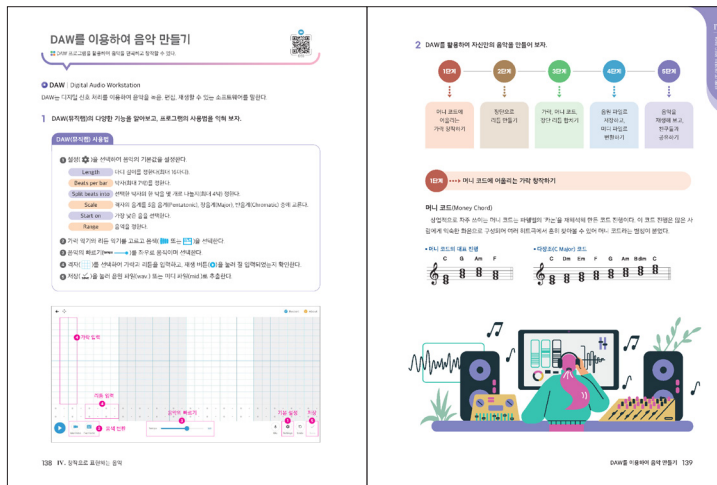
DAW를 이용하여 음악 만들기

DAW 프로그램을 활용하여 음악을 편곡하고 창작할 수 있다.

DAW | Digital Audio Workstation
DAW는 디지털 신호 처리를 이용하여 음악을 녹음, 편집, 재생할 수 있는 소프트웨어를 말한다.

1 DAW(뮤직랩)의 다양한 기능을 알아보고, 프로그램의 사용법을 익혀 보자.

DAW(뮤직랩) 사용법

1 설정( )을 선택하여 음악의 기본값을 설정한다.

| Length | 마디 길이를 정한다. |
|---|---|
| Beats per bar | 박자표의 기준을 정한다. |
| Split beats into | 선택한 박자를 몇 개로 나눌지 정한다. |
| Scale | 음계를 정한다. |
| Start on | 가장 낮은 음을 선택한다. |
| Range | 음역을 정한다. |

2 가락 악기와 리듬 악기를 고르고 음색( 또는 )을 선택한다.
3 음악의 빠르기( )를 조절한다.
4 재생( )을 선택하여 가락과 리듬을 입력하고, 재생 버튼( )을 눌러 잘 입력되었는지 확인한다.
5 저장( )을 눌러 음원 파일(wav) 또는 미디 파일(mid)로 추출한다.

가락 입력
리듬 입력
음색 선택
음악의 빠르기
기본 설정
저장

138 IV. 창작으로 표현하는 음악

2 DAW를 활용하여 자신만의 음악을 만들어 보자.

1단계
머니 코드에 어울리는 가락 창작하기

2단계
창작으로 리듬 만들기

3단계
가락, 머니 코드, 창작 리듬 합치기

4단계
음원 파일로 저장하고, 미디 파일로 변환하기

5단계
음원을 재생해 보고, 친구들과 공유하기

1단계 머니 코드에 어울리는 가락 창작하기

머니 코드(Money Chord)
상업적으로 자주 쓰이는 머니 코드는 대중들의 귀를 사로잡는 화성 진행이다. 이 코드 진행은 많은 사람에게 익숙한 화음으로 구성되어 있어 쉽게 따라 부를 수 있다.

• 머니 코드의 대표 진행
C G Am F

• 다장조(C Major) 코드
C Dm Em F G Am Bdim C

DAW를 이용하여 음악 만들기 139